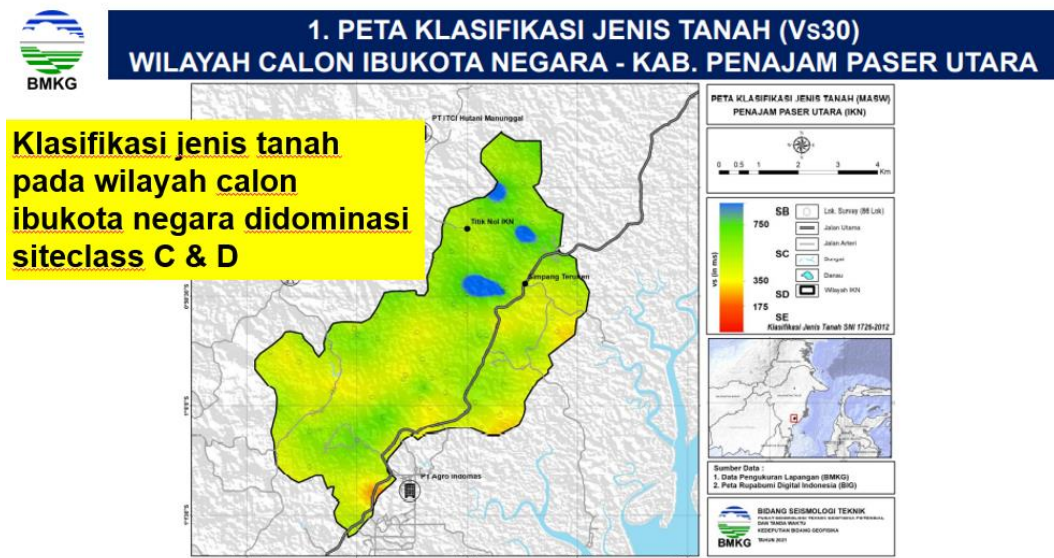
BMKG

1. PETA KLASIFIKASI JENIS TANAH (Vs30)
WILAYAH CALON IBUKOTA NEGARA - KAB. PENAJAM PASER UTARA

Klasifikasi jenis tanah pada wilayah calon ibukota negara didominasi siteclass C & D

PT ITCI Hutani Manunggal

Titik Nol IKN

Simpang Teruken

PT Agro Indomas

PETA KLASIFIKASI JENIS TANAH (MASW)
PENAJAM PASER UTARA (IKN)

0 0.5 1 2 3 4 Km

SB
750
SC
350
SD
175
SE

vs (in m/s)

Lok. Survey (86 Lok)
Jalan Utama
Jalan Arteri
Sungai
Danau
Wilayah IKN

Klasifikasi Jenis Tanah SNI 1726-2012

Sumber Data :
1. Data Pengukuran Lapangan (BMKG)
2. Peta Rupabumi Digital Indonesia (BIG)

BIDANG SEISMOLOGI TEKNIK
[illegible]
DAN TANDA WAKTU
KEDEPUTIAN BIDANG GEOFISIKA
TAHUN 2021

BMKG